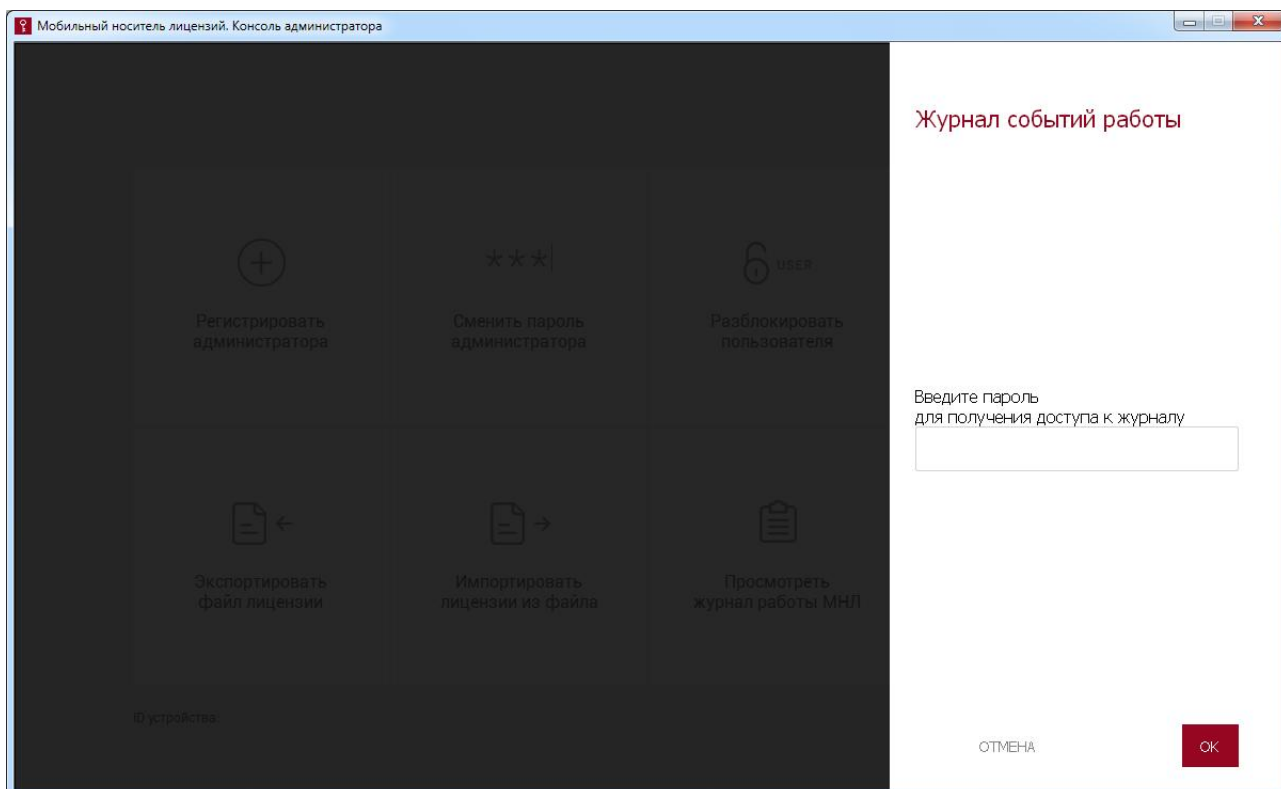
Мобильный носитель лицензий. Консоль администратора

***

USER

Регистрировать администратора

Сменить пароль администратора

Разблокировать пользователя

Экспортировать файл лицензии

Импортировать лицензии из файла

Просмотреть журнал работы МНЛ

ID устройства:

Журнал событий работы

Введите пароль
для получения доступа к журналу

ОТМЕНА

OK